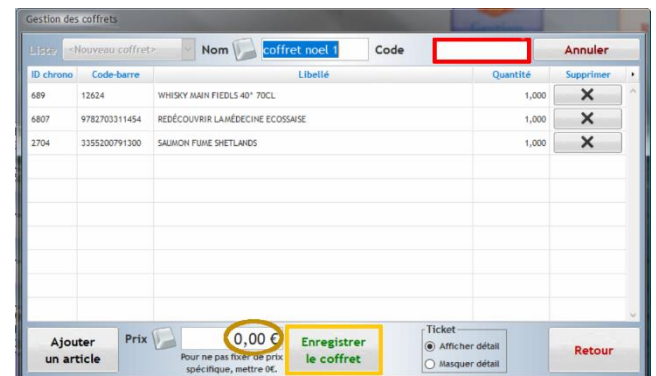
Gestion des coffrets

Liste <Nouveau coffret> Nom coffret noel 1 Code Annuler

| ID chrono | Code-barre | Libellé | Quantité | Supprimer |
|---|---|---|---|---|
| 689 | 12624 | WHISKY MAIN FIEDLS 40° 70CL | 1,000 | ✕ |
| 6807 | 9782703311454 | REDÉCOUVRIR LAMÉDECINE ECOSSAISE | 1,000 | ✕ |
| 2704 | 3355200791300 | SAUMON FUME SHETLANDS | 1,000 | ✕ |

Ajouter un article

Prix 0,00 €

Pour ne pas fixer de prix spécifique, mettre 0€.

Enregistrer le coffret

Ticket
Afficher détail
Masquer détail

Retour